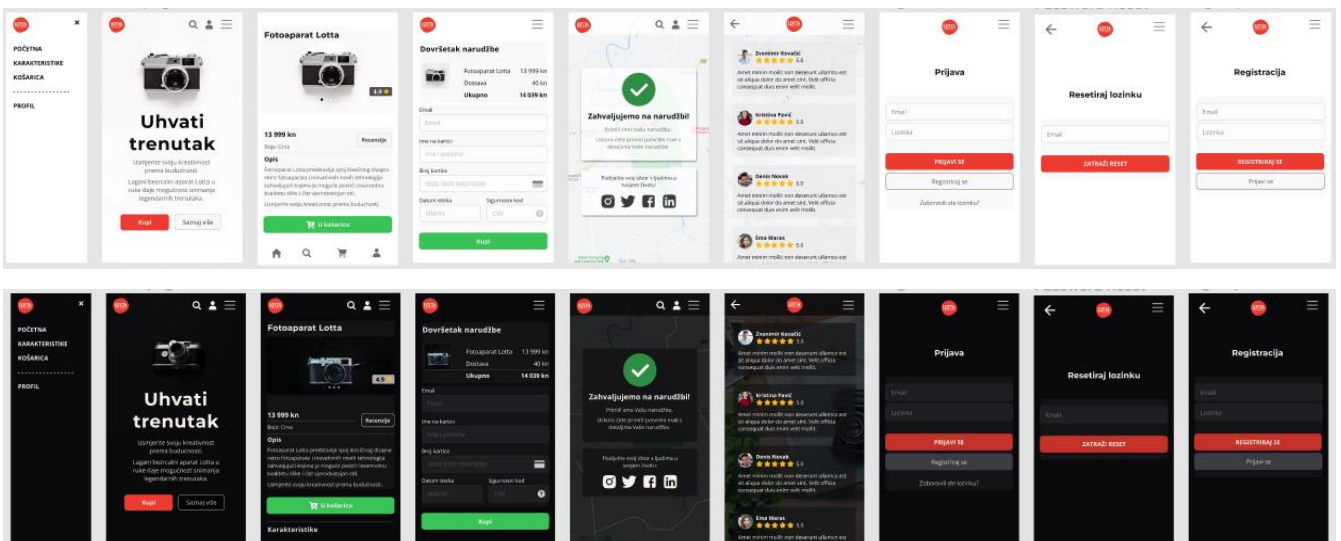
LOTTA

POČETNA
KARAKTERISTIKE
KOŠARICA
PROFIL

LOTTA

Uhvati trenutak

Usmjerite svoju kreativnost prema budućnosti.

Lagani bezrcalni aparat Lotta u ruke daje mogućnost snimanja legendarnih trenutaka.

Kupi
Saznaj više

Fotoaparat Lotta

4.9

13 999 kn
Recenzije
Boja: Crna

Opis

Fotoaparat Lotta predstavlja spoj klasičnog dizajna retro fotoaparata i inovativnih novih tehnologija zahvaljujući kojima je moguće postići osvarivdnu kvalitetu slike i čist vjerodostojan stil.

Usmjerite svoju kreativnost prema budućnosti.

U košaricu

Dovršetak narudžbe

Fotoaparat Lotta 13 999 kn
Dostava 40 kn
Ukupno 14 039 kn

Email
Email

Ime na kartici
Ime i prezime

Broj kartice
0000 0000 0000 0000

Datum isteka
MM/YY
Sigurnosni kod
CVV

Kupi

Zahvaljujemo na narudžbi!

Primili smo Vašu narudžbu.
Uskoro ćete primiti potvrdni mail s detaljima Vaše narudžbe.

Podijelite svoj izbor s ljudima u svojem životu:

Zvonimir Kovačić
5.0
Amet minim mollit non deserunt ullamco est sit aliqua dolor do amet sint. Velit officia consequat duis enim velit mollit.

Kristina Pavić
5.0
Amet minim mollit non deserunt ullamco est sit aliqua dolor do amet sint. Velit officia consequat duis enim velit mollit.

Denis Novak
5.0
Amet minim mollit non deserunt ullamco est sit aliqua dolor do amet sint. Velit officia consequat duis enim velit mollit.

Ema Maras
5.0
Amet minim mollit non deserunt ullamco est

Prijava

Email
Lozinka

PRIJAVI SE
Registriraj se
Zaboravili ste lozinku?

Resetiraj lozinku

Email

ZATRAŽI RESET

Registracija

Email
Lozinka

REGISTRIRAJ SE
Prijavi se

Karakteristike